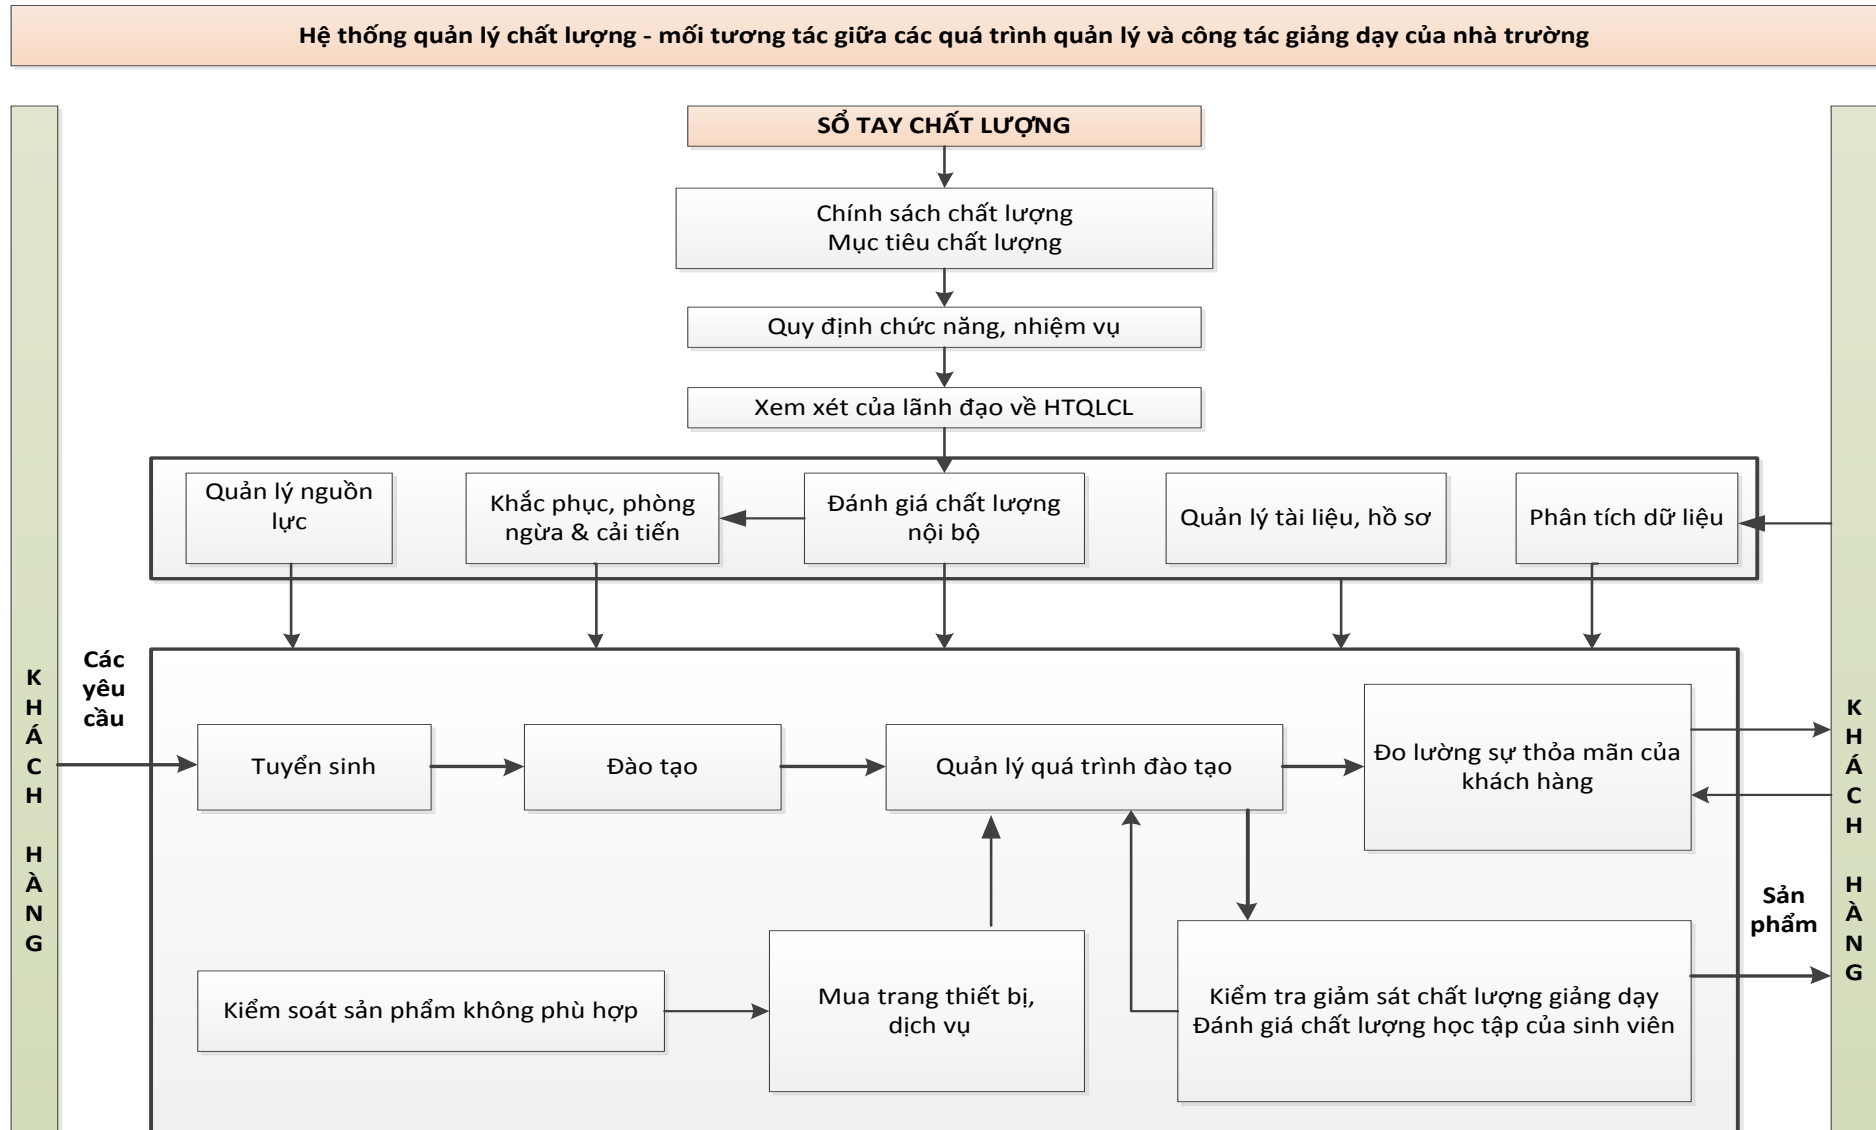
Hệ thống quản lý chất lượng - mối tương tác giữa các quá trình quản lý và công tác giảng dạy của nhà trường

SỔ TAY CHẤT LƯỢNG

Chính sách chất lượng
Mục tiêu chất lượng

Quy định chức năng, nhiệm vụ

Xem xét của lãnh đạo về HTQLCL

Quản lý nguồn lực

Khắc phục, phòng ngừa & cải tiến

Đánh giá chất lượng nội bộ

Quản lý tài liệu, hồ sơ

Phân tích dữ liệu

K H Á C H H À N G

Các yêu cầu

Tuyển sinh

Đào tạo

Quản lý quá trình đào tạo

Đo lường sự thỏa mãn của khách hàng

Kiểm soát sản phẩm không phù hợp

Mua trang thiết bị, dịch vụ

Kiểm tra giảm sát chất lượng giảng dạy
Đánh giá chất lượng học tập của sinh viên

Sản phẩm

K H Á C H H À N G